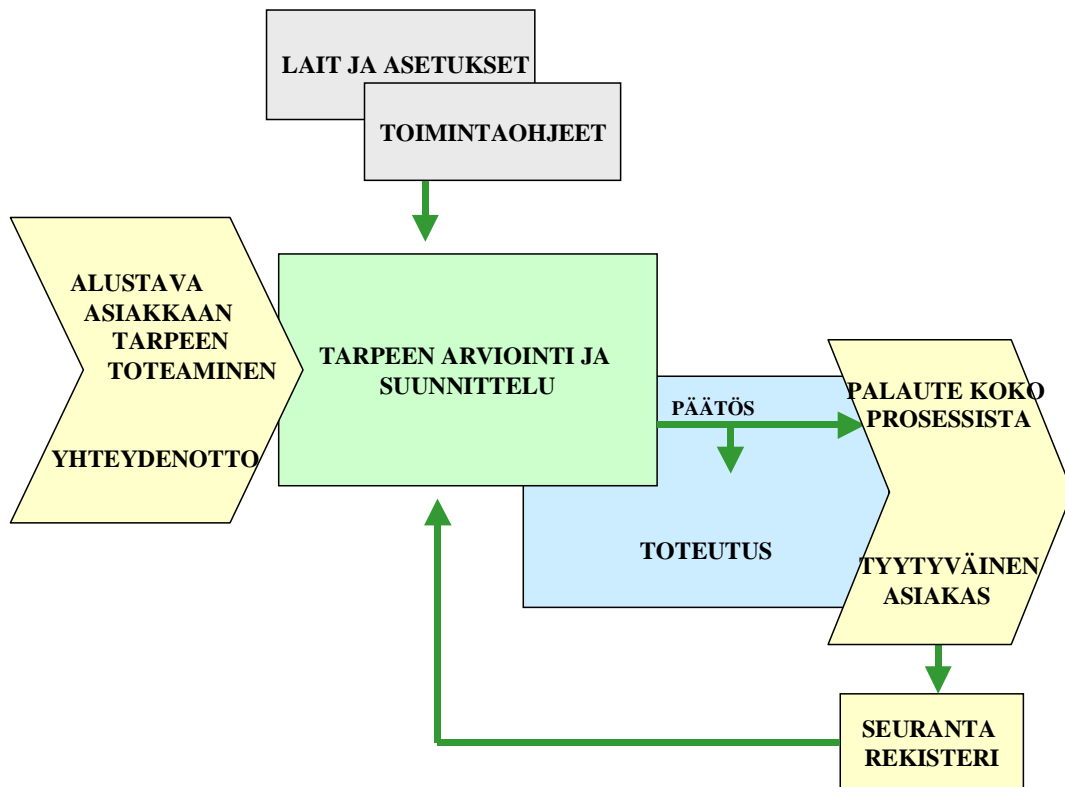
LAIT JA ASETUKSET

TOIMINTAOHJEET

ALUSTAVA ASIAKKAAN TARPEEN TOTEAMINEN

YHTEYDENOTTO

TARPEEN ARVIOINTI JA SUUNNITTELU

PÄÄTÖS

TOTEUTUS

PALAUTE KOKO PROSESSISTA

TYYTYVÄINEN ASIAKAS

SEURANTA REKISTERI